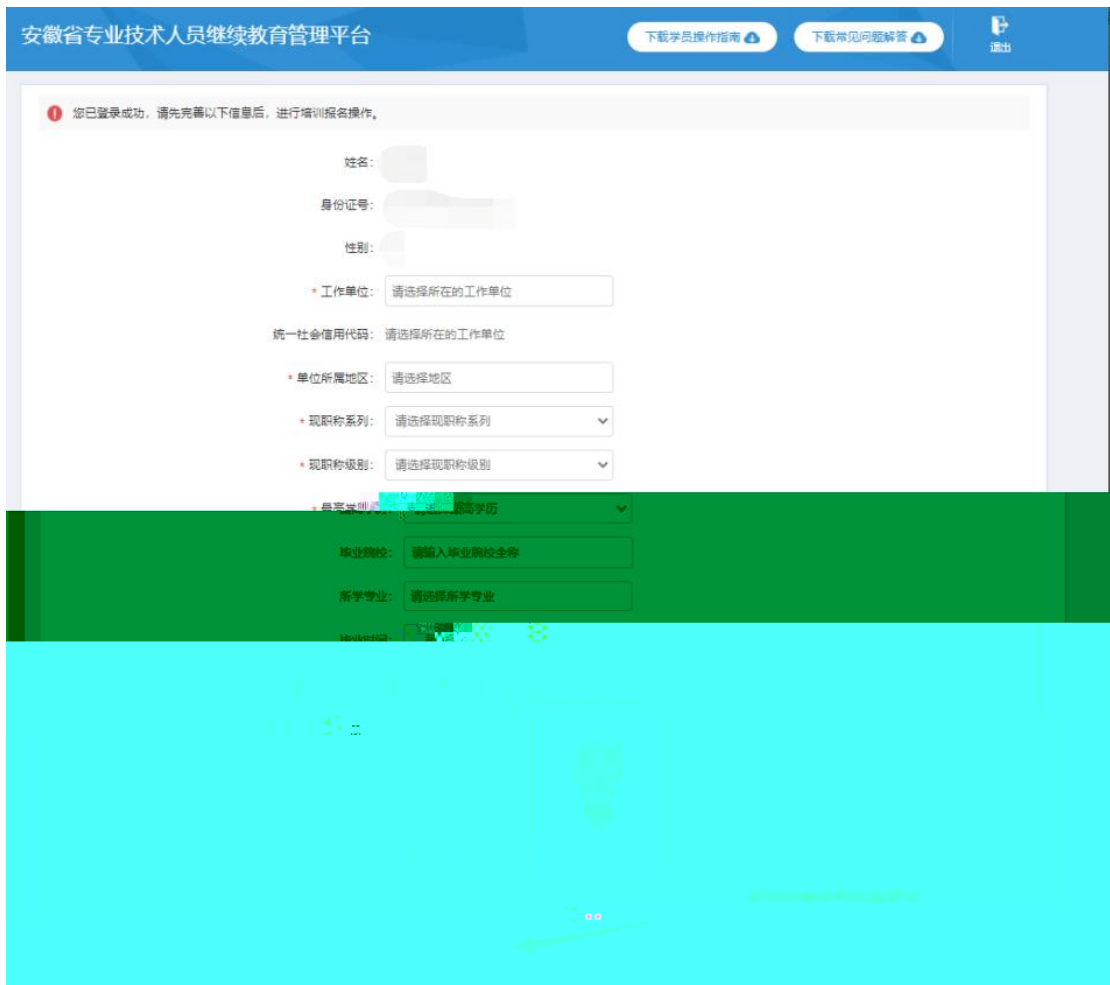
安徽省专业技术人员继续教育管理平台

下载学员操作指南

下载常见问题解答

退出

您已登录成功，请先完善以下信息后，进行培训报名操作。

姓名：

身份证号：

性别：

* 工作单位： 请选择所在的工作单位

统一社会信用代码： 请选择所在的工作单位

* 单位所属地区： 请选择地区

* 现职称系列： 请选择现职称系列

* 现职称级别： 请选择现职称级别

* 最高学历： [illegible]最高学历

毕业院校： 请输入毕业院校全称

所学专业： 请选择所学专业

毕业时间： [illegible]

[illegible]